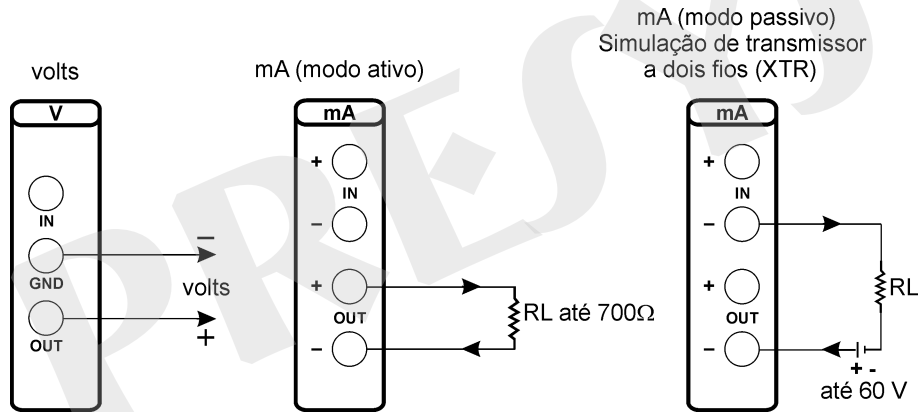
volts

V

IN

GND

OUT

–

volts

+

mA (modo ativo)

mA

+

IN

–

+

OUT

–

RL até 700Ω

mA (modo passivo)
Simulação de transmissor
a dois fios (XTR)

mA

+

IN

–

+

OUT

–

RL

+ -

até 60 V

PRESYS